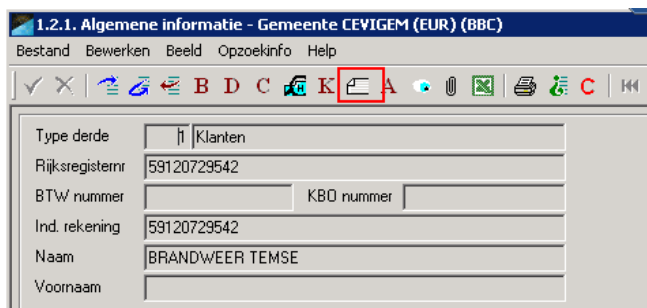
1.2.1. Algemene informatie - Gemeente CEVIGEM (EUR) (BBC)

Bestand Bewerken Beeld Opzoekinfo Help

B D C K A C

Type derde | 1 | Klanten
Rijksregisternr | 59120729542
BTW nummer | | KBO nummer |
Ind. rekening | 59120729542
Naam | BRANDWEER TEMSE
Voornaam |